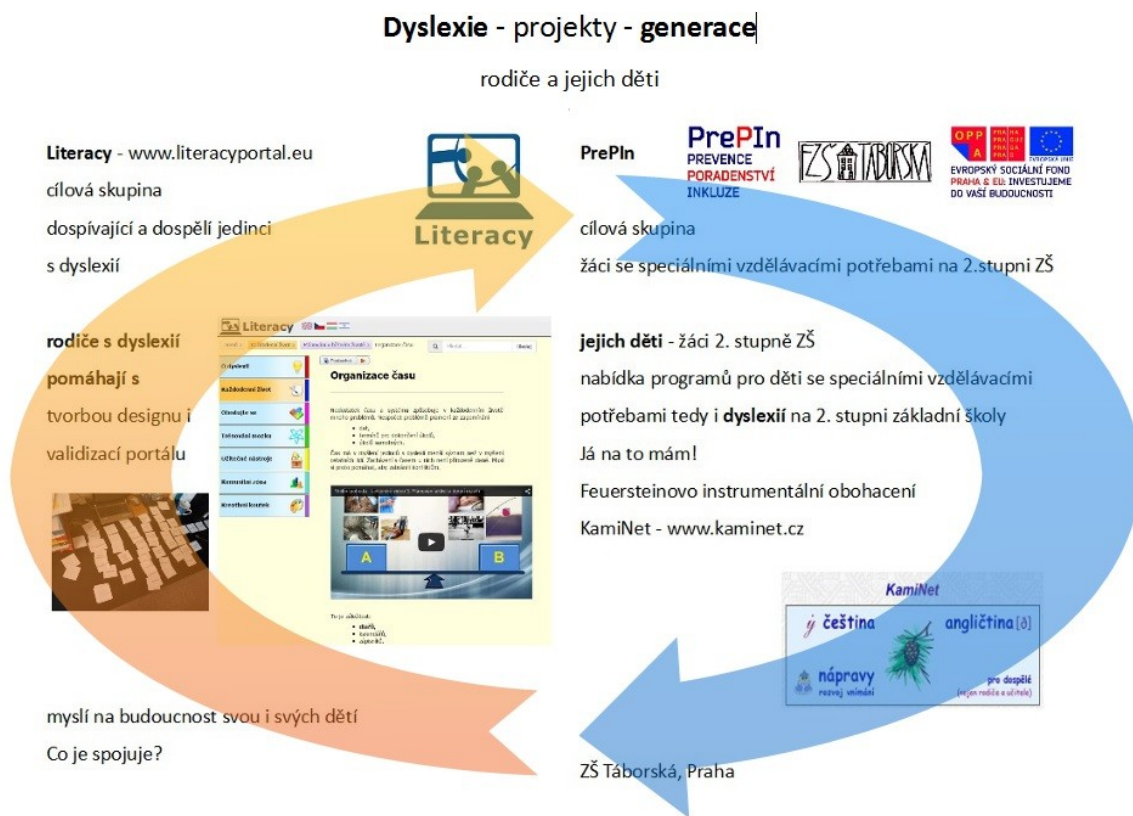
**Dyslexie** - projekty - **generace**

rodiče a jejich děti

**Literacy** - www.literacyportal.eu
cílová skupina
dospívající a dospělí jedinci
s dyslexií

Literacy

**PrePIn**

PrePIn
PREVENCE
PORADENSTVÍ
INKLUZE

ZŠ TÁBORSKÁ

OPP A
PRAHA
EVROPSKÝ SOCIÁLNÍ FOND
PRAHA & EU: INVESTUJEME DO VAŠÍ BUDOUCNOSTI

cílová skupina
žáci se speciálními vzdělávacími potřebami na 2.stupni ZŠ

**rodiče s dyslexií pomáhají s** tvorbou designu i validizací portálu

Literacy
Organizace času
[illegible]
A
B

**jejich děti** - žáci 2. stupně ZŠ
nabídka programů pro děti se speciálními vzdělávacími potřebami tedy i **dyslexií** na 2. stupni základní školy
Já na to mám!
Feuersteinovo instrumentální obohacení
KamiNet - www.kaminet.cz

KamiNet
čeština
angličtina [ə]
nápravy
rozvoj vnímání
pro dospělé
(nejen rodiče a učitele)

myslí na budoucnost svou i svých dětí
Co je spojuje?

ZŠ Táborská, Praha